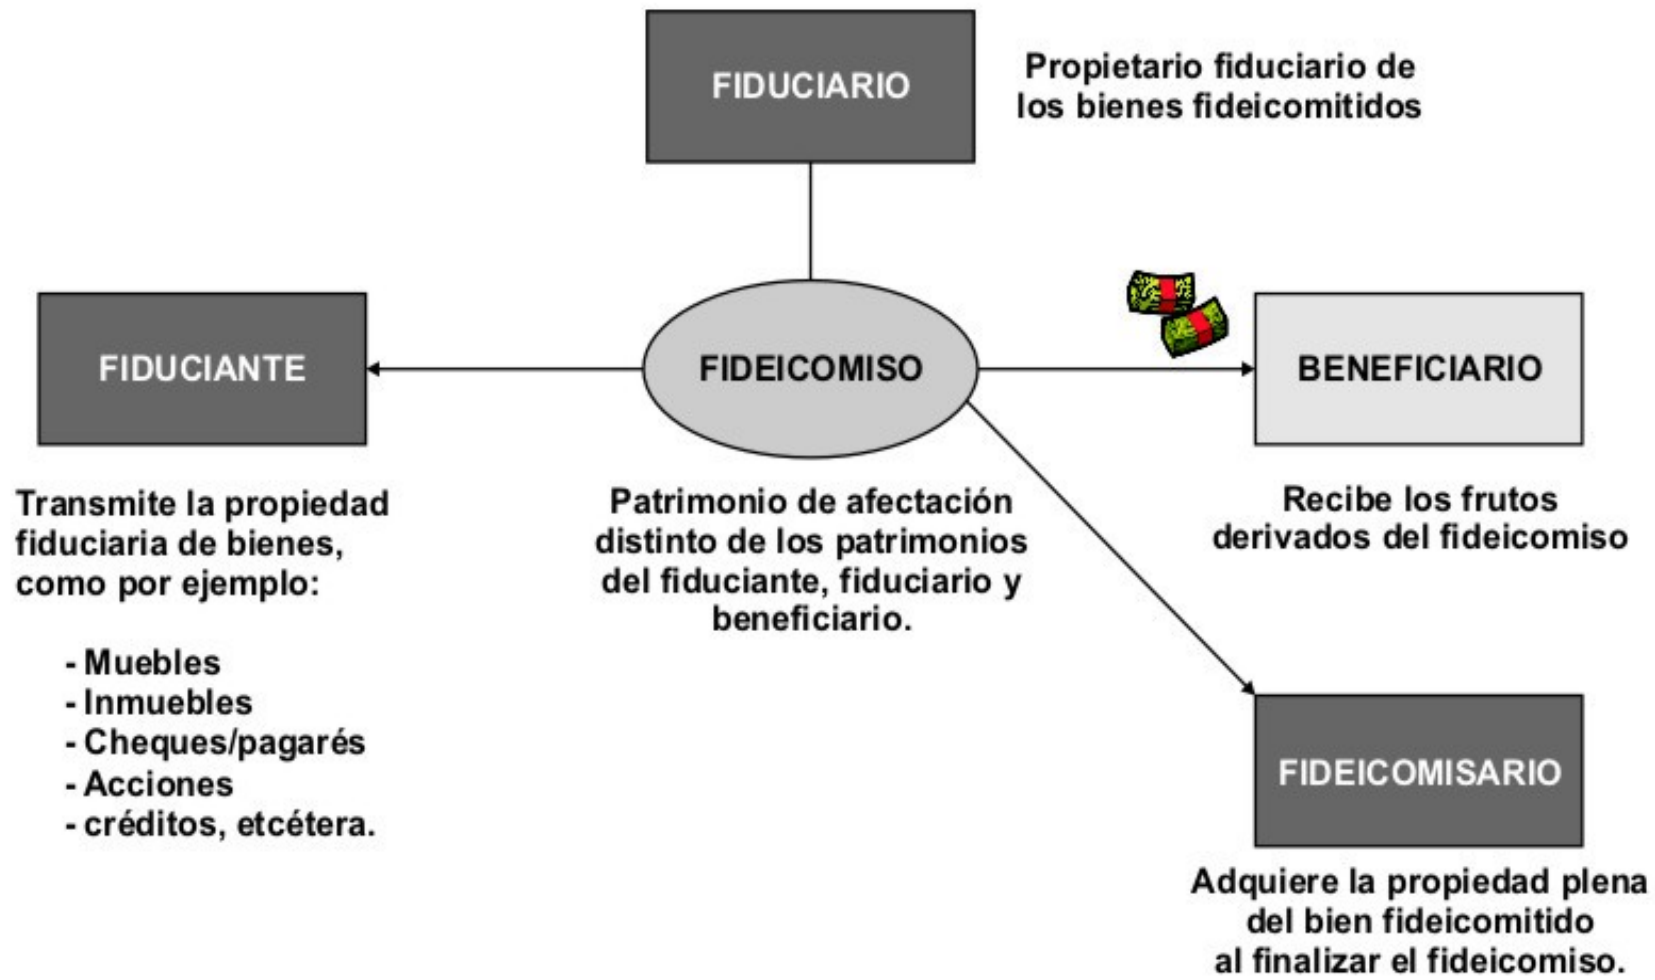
FIDUCIARIO

Propietario fiduciario de los bienes fideicomitidos

FIDUCIANTE

FIDEICOMISO

BENEFICIARIO

Transmite la propiedad fiduciaria de bienes, como por ejemplo:

- Muebles
- Inmuebles
- Cheques/pagarés
- Acciones
- créditos, etcétera.

Patrimonio de afectación distinto de los patrimonios del fiduciante, fiduciario y beneficiario.

Recibe los frutos derivados del fideicomiso

FIDEICOMISARIO

Adquiere la propiedad plena del bien fideicomitido al finalizar el fideicomiso.